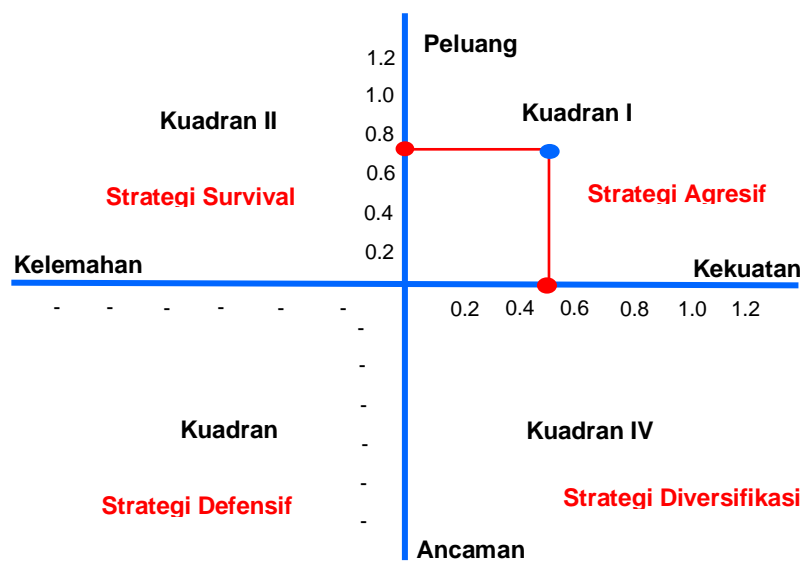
Peluang

1.2
1.0
0.8
0.6
0.4
0.2

Kuadran II

Strategi Survival

Kuadran I

Strategi Agresif

Kelemahan

Kekuatan

- - - - - -

0.2 0.4 0.6 0.8 1.0 1.2

-
-
-
-
-
-

Kuadran

Strategi Defensif

Kuadran IV

Strategi Diversifikasi

Ancaman